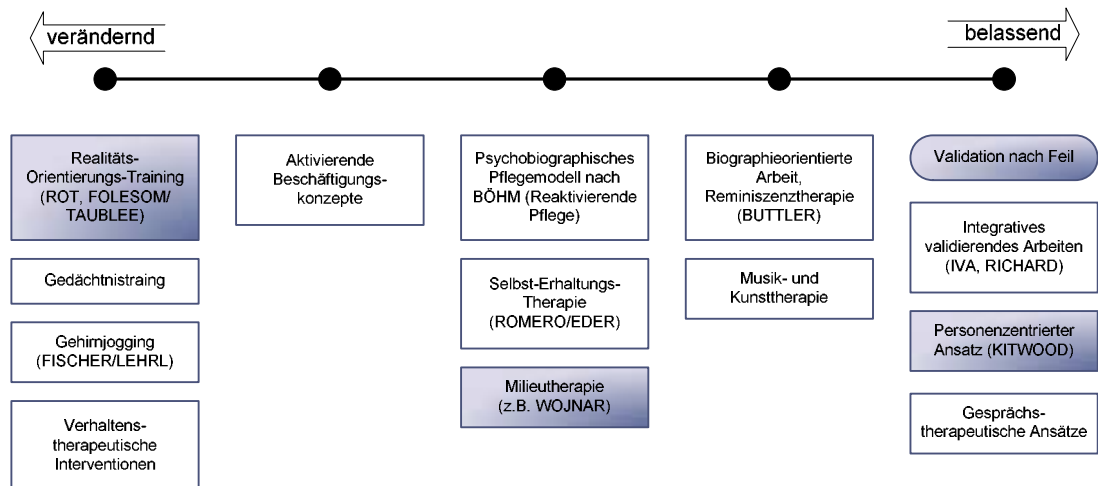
verändernd

belassend

Realitäts-Orientierungs-Training (ROT, FOLESOM/ TAUBLEE)

Gedächtnistraing

Gehirnjogging (FISCHER/LEHRL)

Verhaltens-therapeutische Interventionen

Aktivierende Beschäftigungs-konzepte

Psychobiographisches Pflegemodell nach BÖHM (Reaktivierende Pflege)

Selbst-Erhaltungs-Therapie (ROMERO/EDER)

Milieutherapie (z.B. WOJNAR)

Biographieorientierte Arbeit, Reminiszenztherapie (BUTTLER)

Musik- und Kunsttherapie

Validation nach Feil

Integratives validierendes Arbeiten (IVA, RICHARD)

Personenzentrierter Ansatz (KITWOOD)

Gesprächs-therapeutische Ansätze